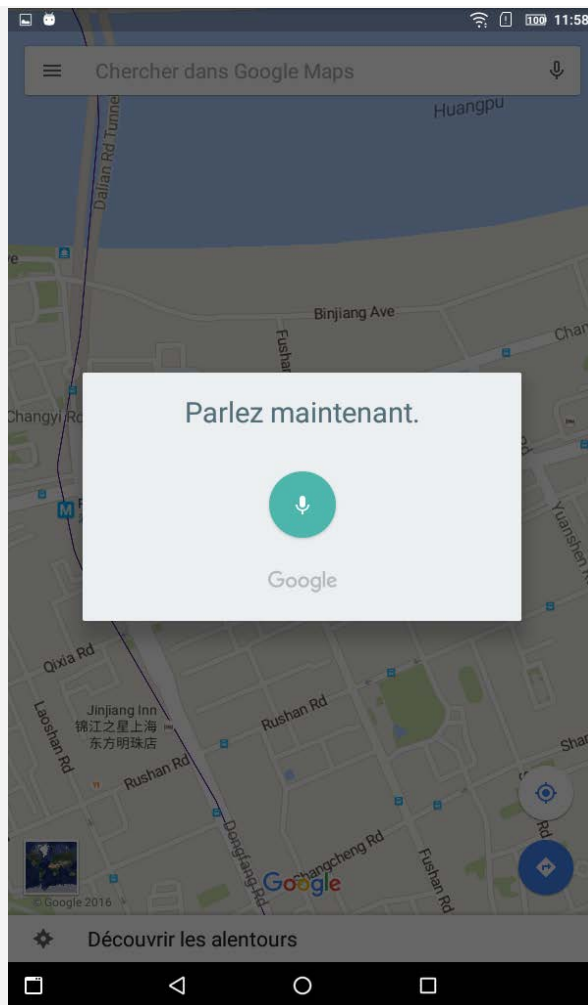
100 11:58

Chercher dans Google Maps

Huangpu

Dalian Rd Tunnel

Binjiang Ave

Fushan

Chan

Changyi Rd

Parlez maintenant.

Google

Yuanshen R

M

Qixia Rd

Laoshan Rd

Jinjiang Inn
锦江之星上海
东方明珠店

Rushan Rd

Rushan Rd

Shar

Dongfang Rd

Zhangcheng Rd

Fushan Rd

Rd

Google

©Google 2016

Découvrir les alentours